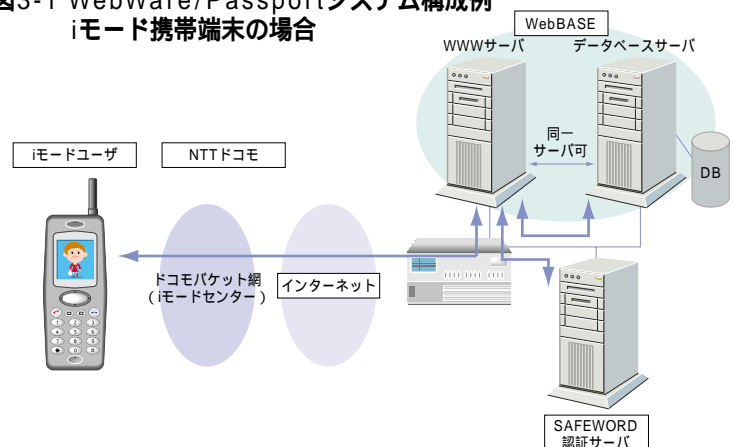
図3-1 WebWare/Passportシステム構成例
iモード携帯端末の場合

WebBASE
WWWサーバ
データベースサーバ
同一
サーバ可
DB
iモードユーザ
NTTドコモ
ドコモパケット網
（iモードセンター）
インターネット
SAFEWORD
認証サーバ